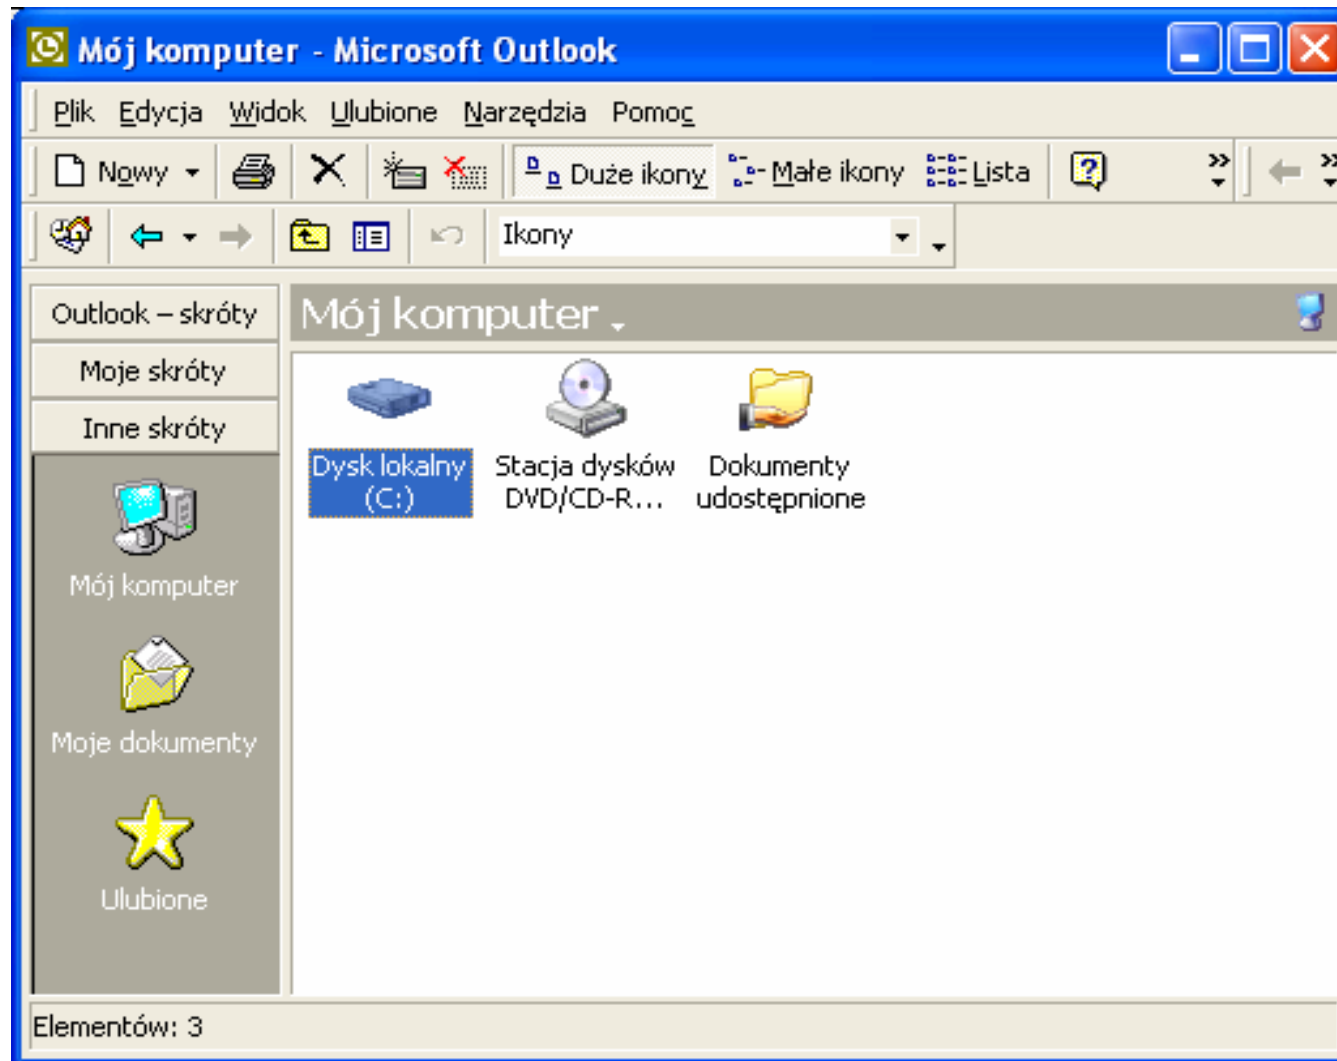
Mój komputer - Microsoft Outlook

Plik Edycja Widok Ulubione Narzędzia Pomoc

Nowy Duże ikony Małe ikony Lista

Ikony

Outlook – skróty
Moje skróty
Inne skróty

Mój komputer
Moje dokumenty
Ulubione

Mój komputer

Dysk lokalny (C:)
Stacja dysków DVD/CD-R...
Dokumenty udostępnione

Elementów: 3